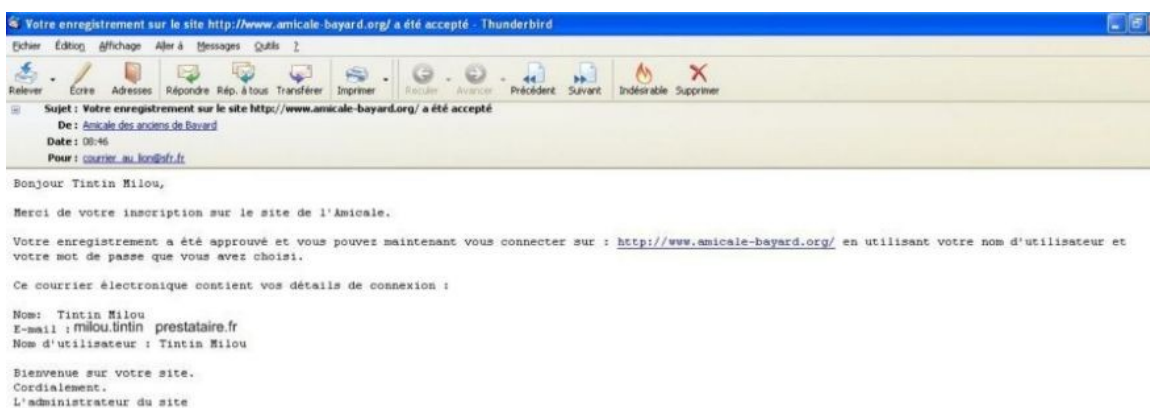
Votre enregistrement sur le site http://www.amicale-bayard.org/ a été accepté - Thunderbird

Fichier Édition Affichage Aller à Messages Outils ?

Relever Écrire Adresses Répondre Rép. à tous Transférer Imprimer Reculer Avancer Précédent Suivant Indésirable Supprimer

Sujet : Votre enregistrement sur le site http://www.amicale-bayard.org/ a été accepté
De : Amicale des anciens de Bayard
Date : 08:46
Pour : courrier_au_lion@sfr.fr

Bonjour Tintin Milou,

Merci de votre inscription sur le site de l'Amicale.

Votre enregistrement a été approuvé et vous pouvez maintenant vous connecter sur : http://www.amicale-bayard.org/ en utilisant votre nom d'utilisateur et votre mot de passe que vous avez choisi.

Ce courrier électronique contient vos détails de connexion :

Nom: Tintin Milou
E-mail : milou.tintin prestataire.fr
Nom d'utilisateur : Tintin Milou

Bienvenue sur votre site.
Cordialement.
L'administrateur du site